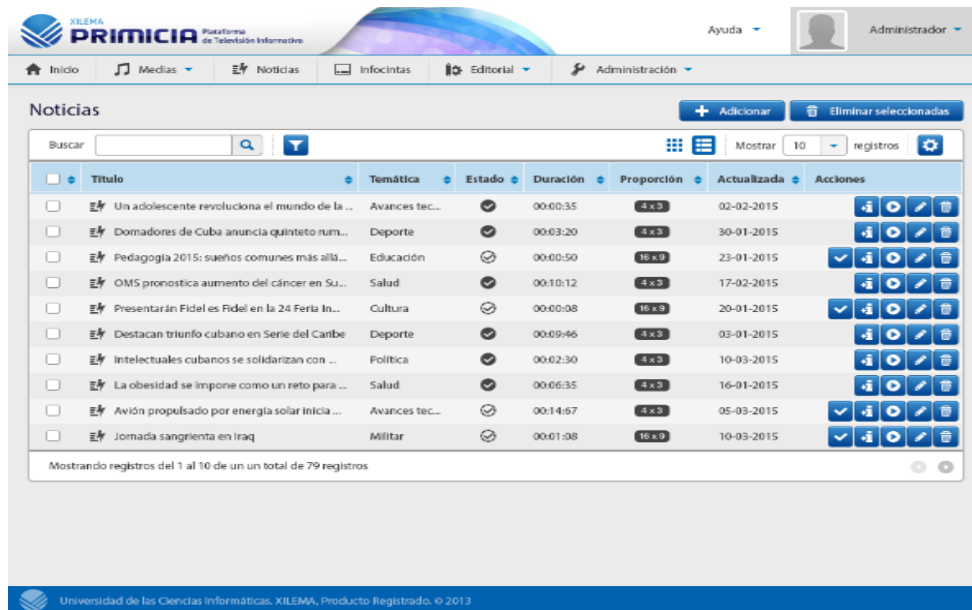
XILEMA PRIMICIA Plataforma de Televisión Informativa

Ayuda

Administrador

Inicio | Medias | Noticias | Infocintas | Editorial | Administración

Noticias

Adicionar | Eliminar seleccionadas

Buscar

Mostrar 10 registros

| | Título | Temática | Estado | Duración | Proporción | Actualizada | Acciones |
|---|---|---|---|---|---|---|---|
| | Un adolescente revoluciona el mundo de la ... | Avances tec... | | 00:00:35 | 4 x 3 | 02-02-2015 | |
| | Domadores de Cuba anuncia quinteto rum... | Deporte | | 00:03:20 | 4 x 3 | 30-01-2015 | |
| | Pedagogía 2015: sueños comunes más allá... | Educación | | 00:00:50 | 16 x 9 | 23-01-2015 | |
| | OMS pronostica aumento del cáncer en Su... | Salud | | 00:10:12 | 4 x 3 | 17-02-2015 | |
| | Presentarán Fidel es Fidel en la 24 Feria In... | Cultura | | 00:00:08 | 16 x 9 | 20-01-2015 | |
| | Destacan triunfo cubano en Serie del Caribe | Deporte | | 00:09:46 | 4 x 3 | 03-01-2015 | |
| | Intelectuales cubanos se solidarizan con ... | Política | | 00:02:30 | 4 x 3 | 10-03-2015 | |
| | La obesidad se impone como un reto para ... | Salud | | 00:06:35 | 4 x 3 | 16-01-2015 | |
| | Avión propulsado por energía solar inicia ... | Avances tec... | | 00:14:67 | 4 x 3 | 05-03-2015 | |
| | Jornada sangrienta en Iraq | Militar | | 00:01:08 | 16 x 9 | 10-03-2015 | |

Mostrando registros del 1 al 10 de un un total de 79 registros

Universidad de las Ciencias Informáticas. XILEMA, Producto Registrado. © 2013